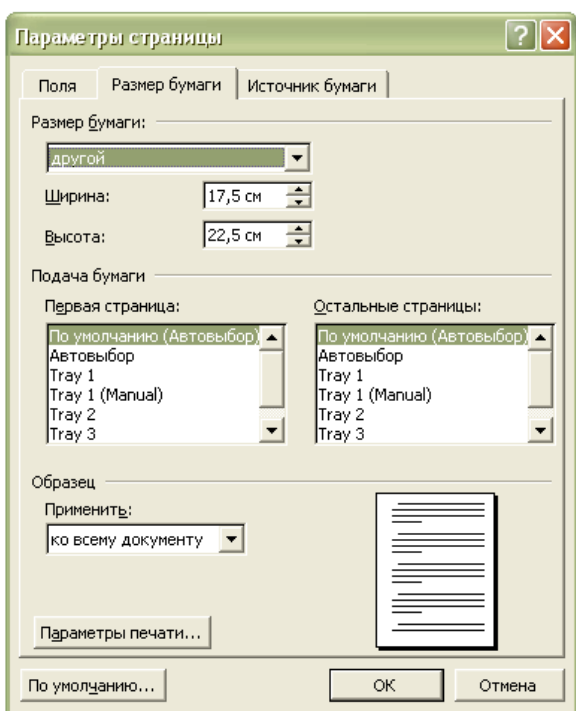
Параметры страницы

Поля | Размер бумаги | Источник бумаги

Размер бумаги:
другой
Ширина: 17,5 см
Высота: 22,5 см

Подача бумаги
Первая страница:
По умолчанию (Автовыбор)
Автовыбор
Tray 1
Tray 1 (Manual)
Tray 2
Tray 3

Остальные страницы:
По умолчанию (Автовыбор)
Автовыбор
Tray 1
Tray 1 (Manual)
Tray 2
Tray 3

Образец
Применить:
ко всему документу

Параметры печати...

По умолчанию...
OK
Отмена